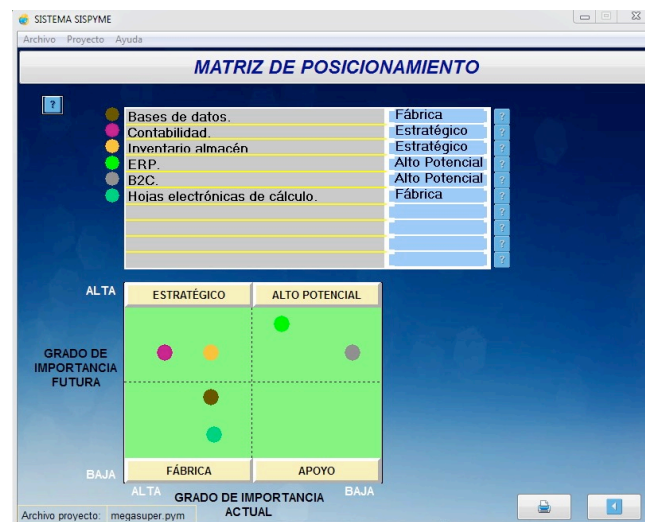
SISTEMA SISPYME
Archivo Proyecto Ayuda

MATRIZ DE POSICIONAMIENTO

?

| | |
|---|---|
| Bases de datos. | Fábrica |
| Contabilidad. | Estratégico |
| Inventario almacén | Estratégico |
| ERP. | Alto Potencial |
| B2C. | Alto Potencial |
| Hojas electrónicas de cálculo. | Fábrica |

ALTA
ESTRATÉGICO
ALTO POTENCIAL
GRADO DE IMPORTANCIA FUTURA
BAJA
FÁBRICA
APOYO
ALTA
GRADO DE IMPORTANCIA ACTUAL
BAJA

Archivo proyecto: megasuper.pym